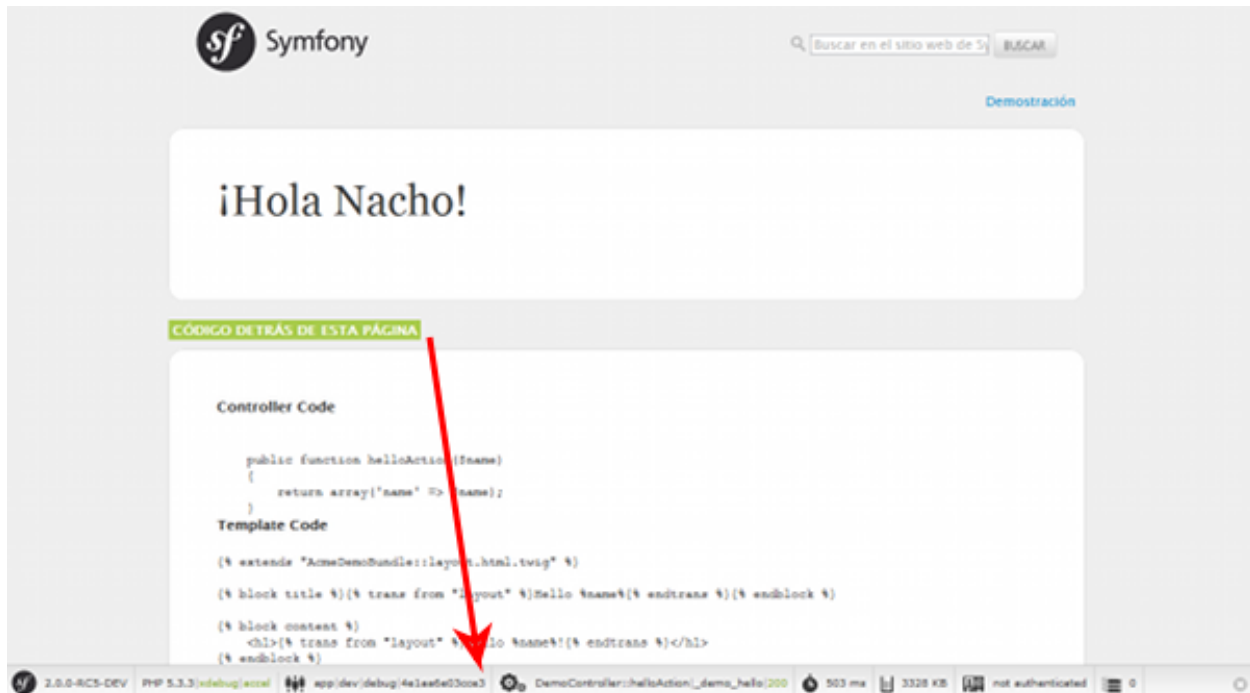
Symfony

Buscar en el sitio web de Sy BUSCAR

Demostración

¡Hola Nacho!

CÓDIGO DETRÁS DE ESTA PÁGINA

Controller Code

public function helloAction($name)
{
return array('name' => $name);
}

Template Code

{% extends "AcmeDemoBundle::layout.html.twig" %}

{% block title %}{% trans from "layout" %}Hello %name%{% endtrans %}{% endblock %}

{% block content %}
<h1>{% trans from "layout" %}Hello %name%!{% endtrans %}</h1>
{% endblock %}

2.0.0-RC5-DEV PHP 5.3.3 | xdebug | accel app | dev | debug | 4e1aa6e03cca3 DemoController::helloAction | _demo_hello | 200 503 ms 3328 KB not authenticated 0